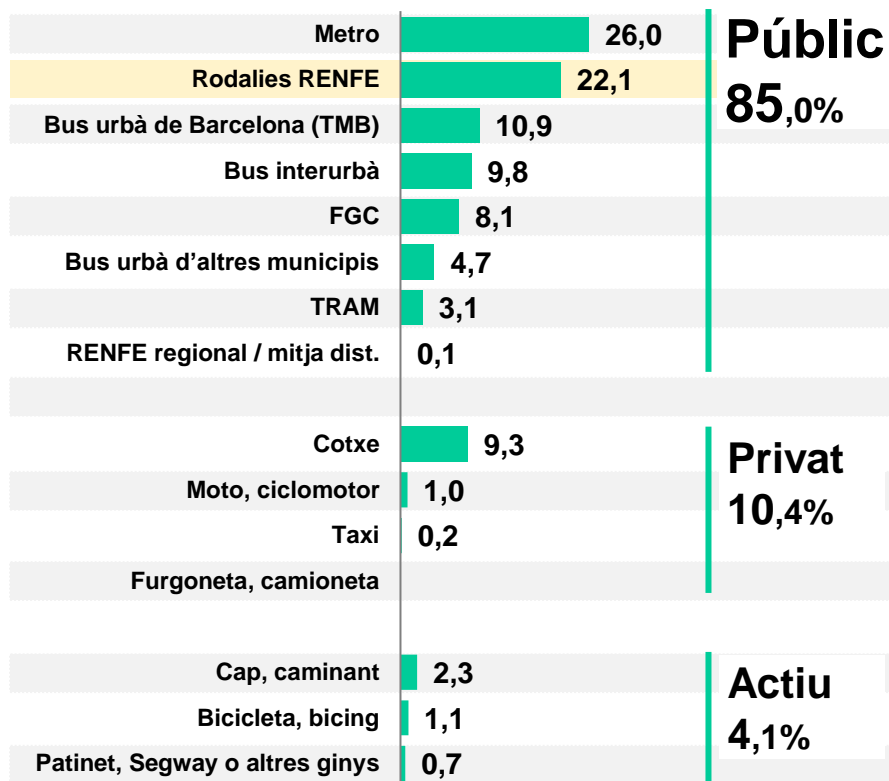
Metro 26,0
Rodalies RENFE 22,1
Bus urbà de Barcelona (TMB) 10,9
Bus interurbà 9,8
FGC 8,1
Bus urbà d'altres municipis 4,7
TRAM 3,1
RENFE regional / mitja dist. 0,1

Públic
85,0%

Cotxe 9,3
Moto, ciclomotor 1,0
Taxi 0,2
Furgoneta, camioneta

Privat
10,4%

Cap, caminant 2,3
Bicicleta, bicing 1,1
Patinet, Segway o altres ginys 0,7

Actiu
4,1%